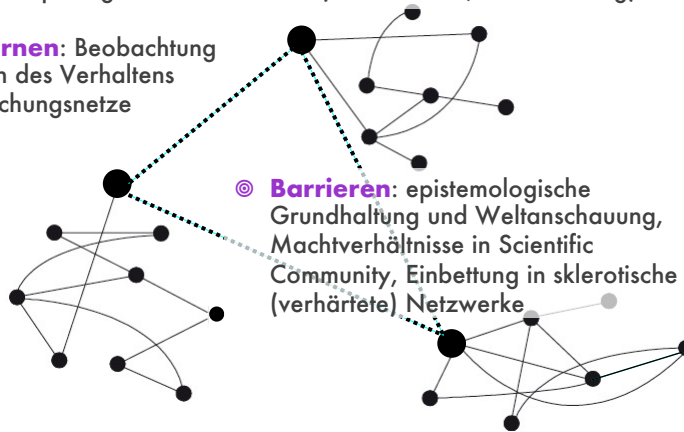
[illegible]rnen: Beobachtung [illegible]n des Verhaltens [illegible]chungsnetze

Barrieren: epistemologische Grundhaltung und Weltanschauung, Machtverhältnisse in Scientific Community, Einbettung in sklerotische (verhärtete) Netzwerke